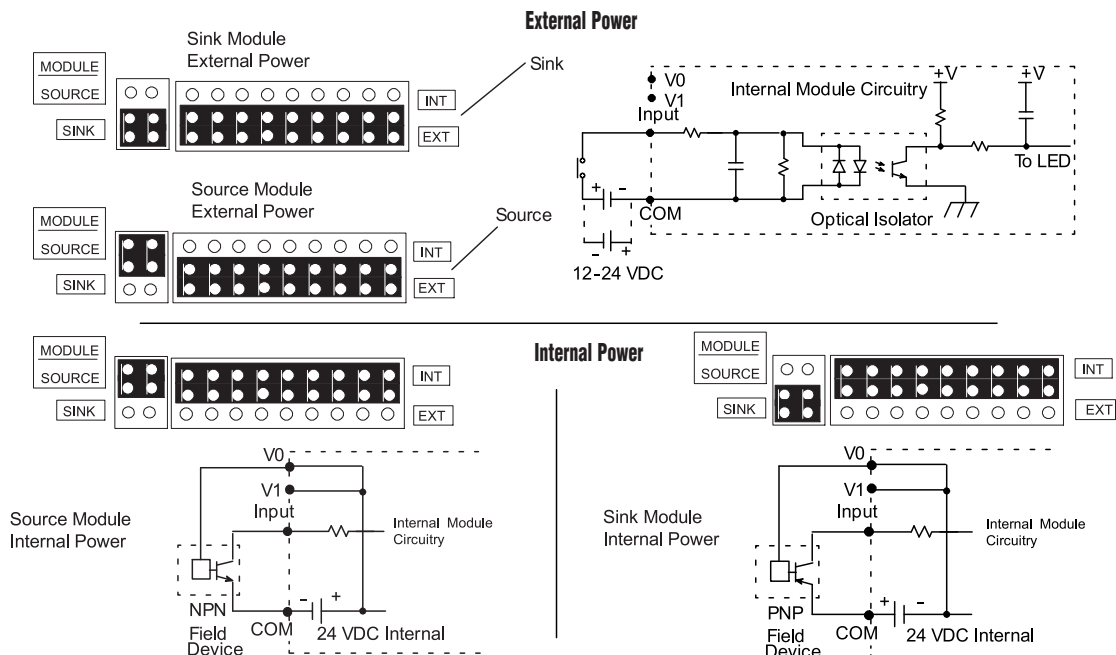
External Power

Sink Module
External Power

MODULE
SOURCE
SINK

INT
EXT

Sink

V0
V1
Input

Internal Module Circuitry

+V
+V

To LED

COM

Optical Isolator

12-24 VDC

Source Module
External Power

MODULE
SOURCE
SINK

INT
EXT

Source

Internal Power

MODULE
SOURCE
SINK

INT
EXT

MODULE
SOURCE
SINK

INT
EXT

Source Module
Internal Power

V0
V1
Input

Internal Module Circuitry

NPN
Field
Device

COM

24 VDC Internal

Sink Module
Internal Power

V0
V1
Input

Internal Module Circuitry

PNP
Field
Device

COM

24 VDC Internal